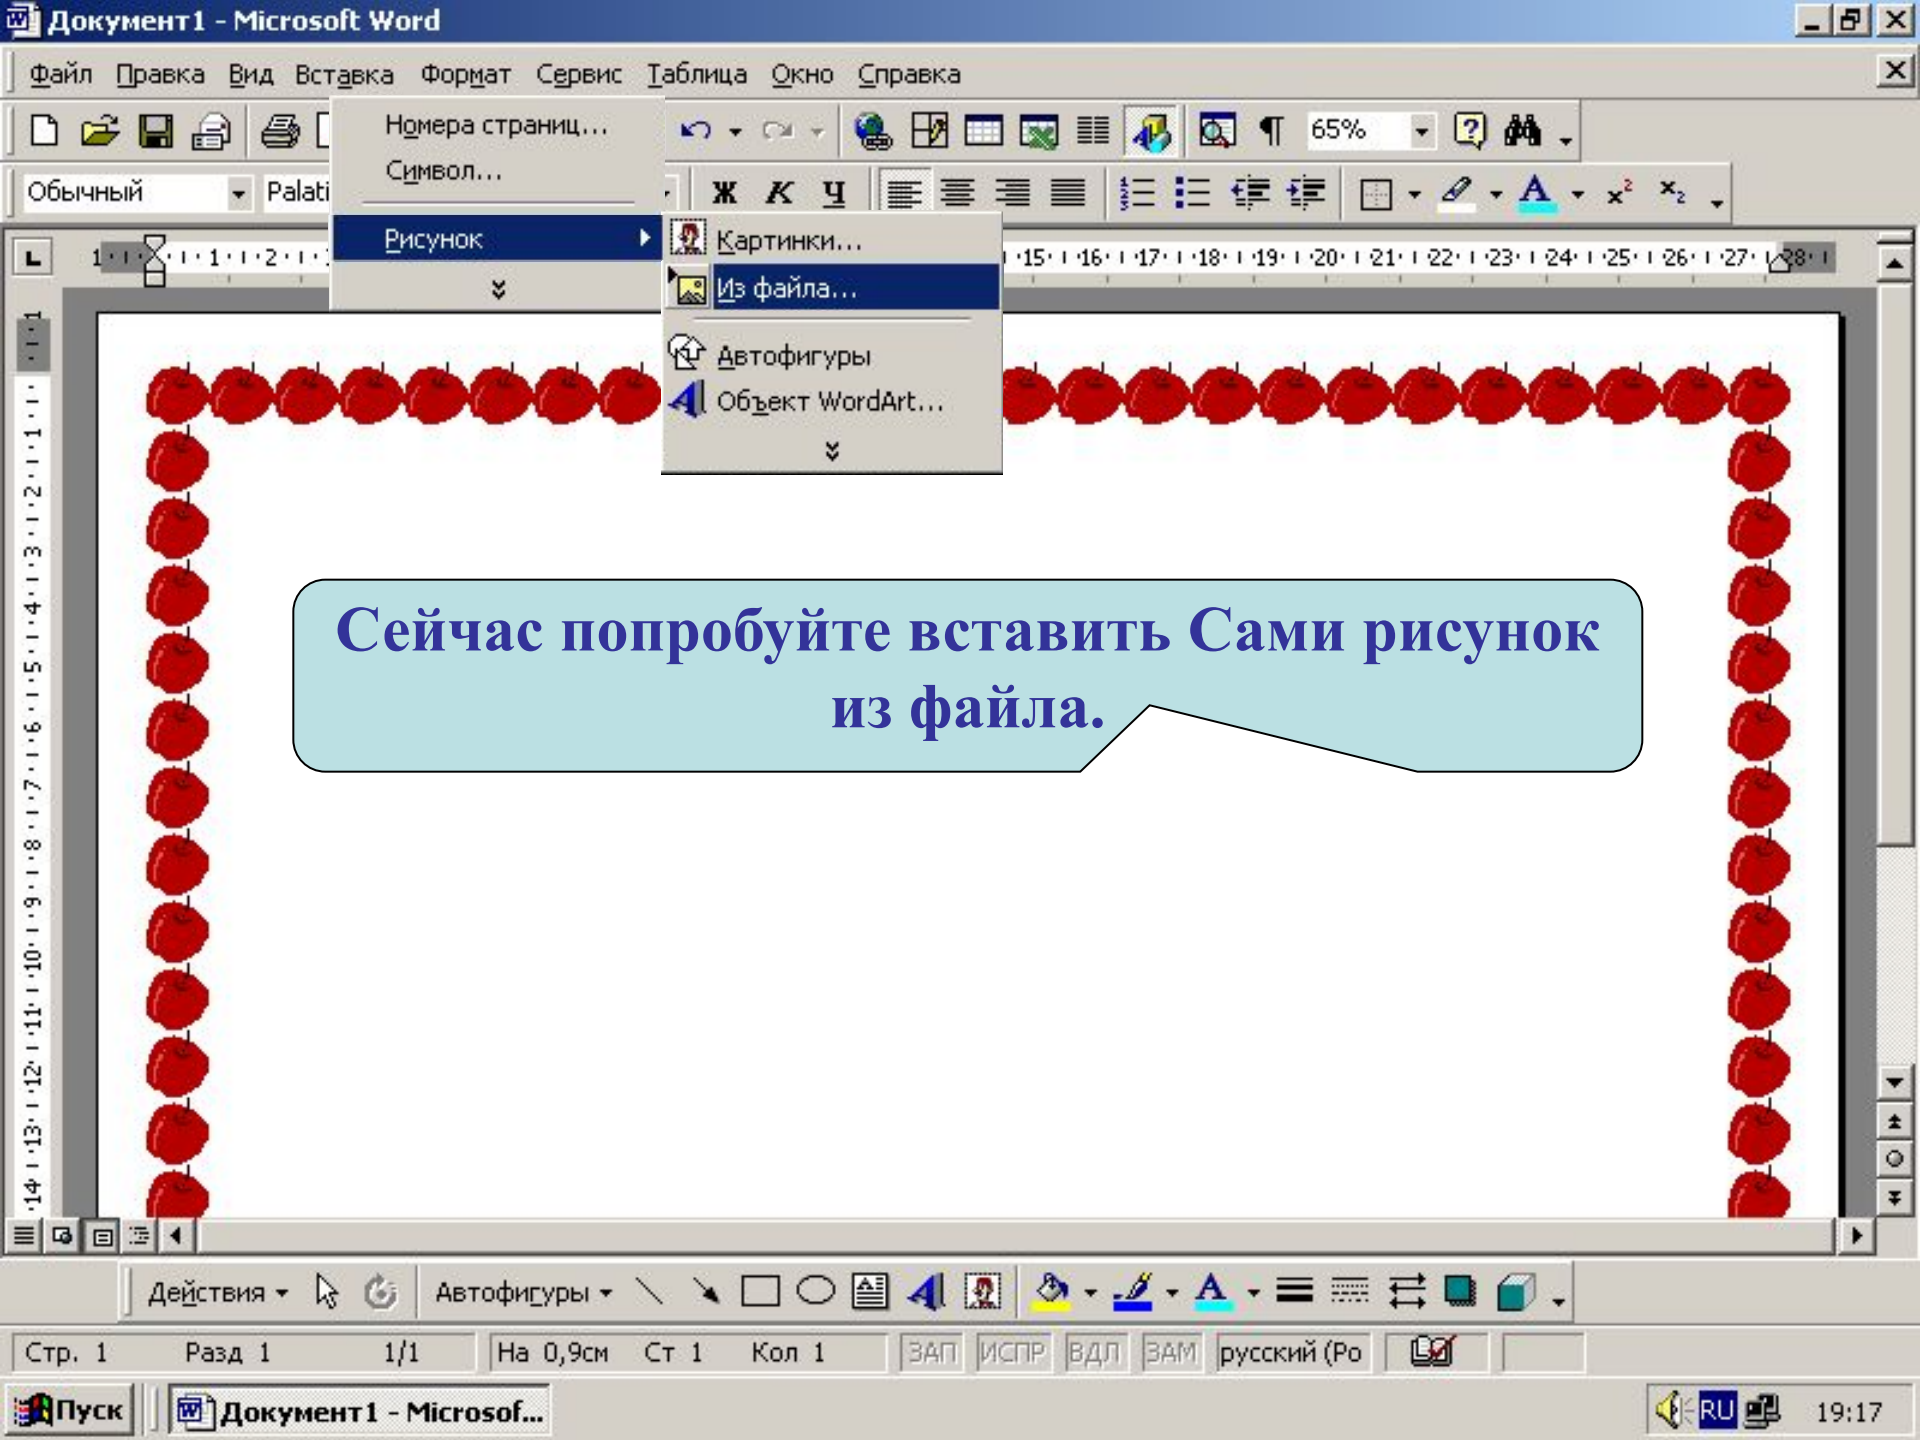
Документ1 - Microsoft Word

Файл Правка Вид Вставка Формат Сервис Таблица Окно Справка

Номера страниц...
Символ...
Рисунок

Картинки...
Из файла...
Автофигуры
Объект WordArt...

65%

Обычный Palati

Ж К Ч

Сейчас попробуйте вставить Сами рисунок из файла.

Действия Автофигуры

Стр. 1 Разд 1 1/1 На 0,9см Ст 1 Кол 1 ЗАП ИСПР ВДЛ ЗАМ русский (Ро

Пуск Документ1 - Microsof... RU 19:17